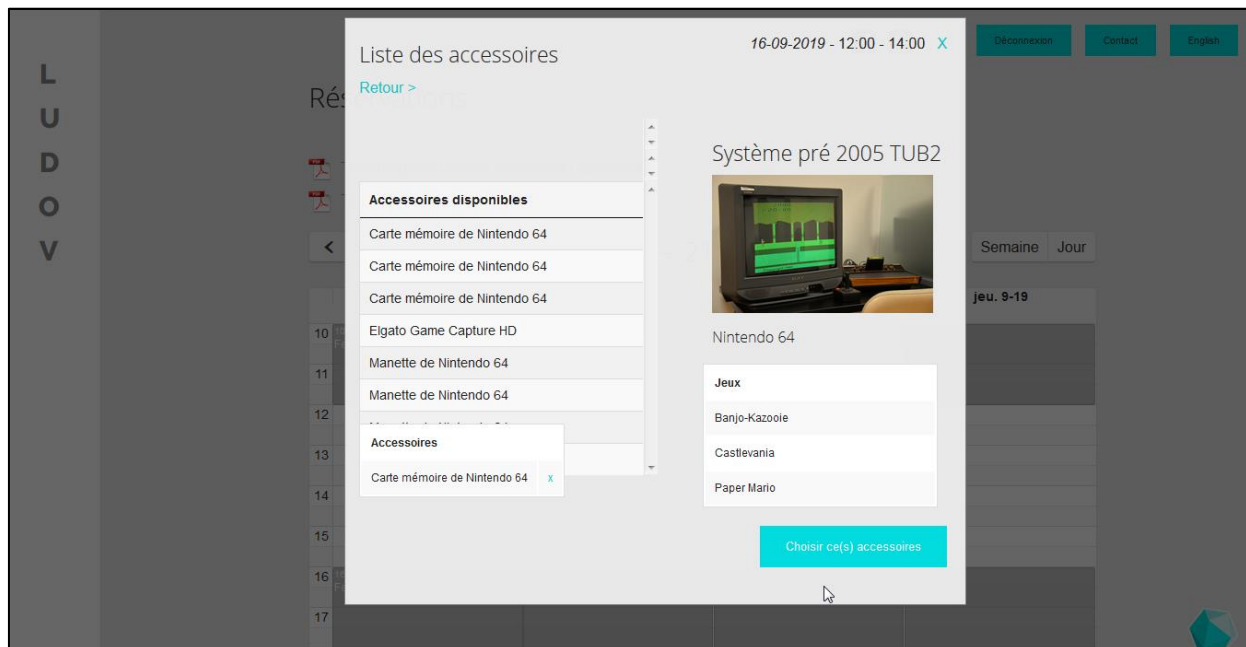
L
U
D
O
V

Ré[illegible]

Déconnexion Contact English

Liste des accessoires

16-09-2019 - 12:00 - 14:00 X

Retour >

Accessoires disponibles

Carte mémoire de Nintendo 64

Carte mémoire de Nintendo 64

Carte mémoire de Nintendo 64

Elgato Game Capture HD

Manette de Nintendo 64

Manette de Nintendo 64

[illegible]

Accessoires

Carte mémoire de Nintendo 64 x

Système pré 2005 TUB2

Nintendo 64

| Jeux |
|---|
| Banjo-Kazooie |
| Castlevania |
| Paper Mario |

Choisir ce(s) accessoires

<

Semaine Jour

jeu. 9-19

10
11
12
13
14
15
16
17